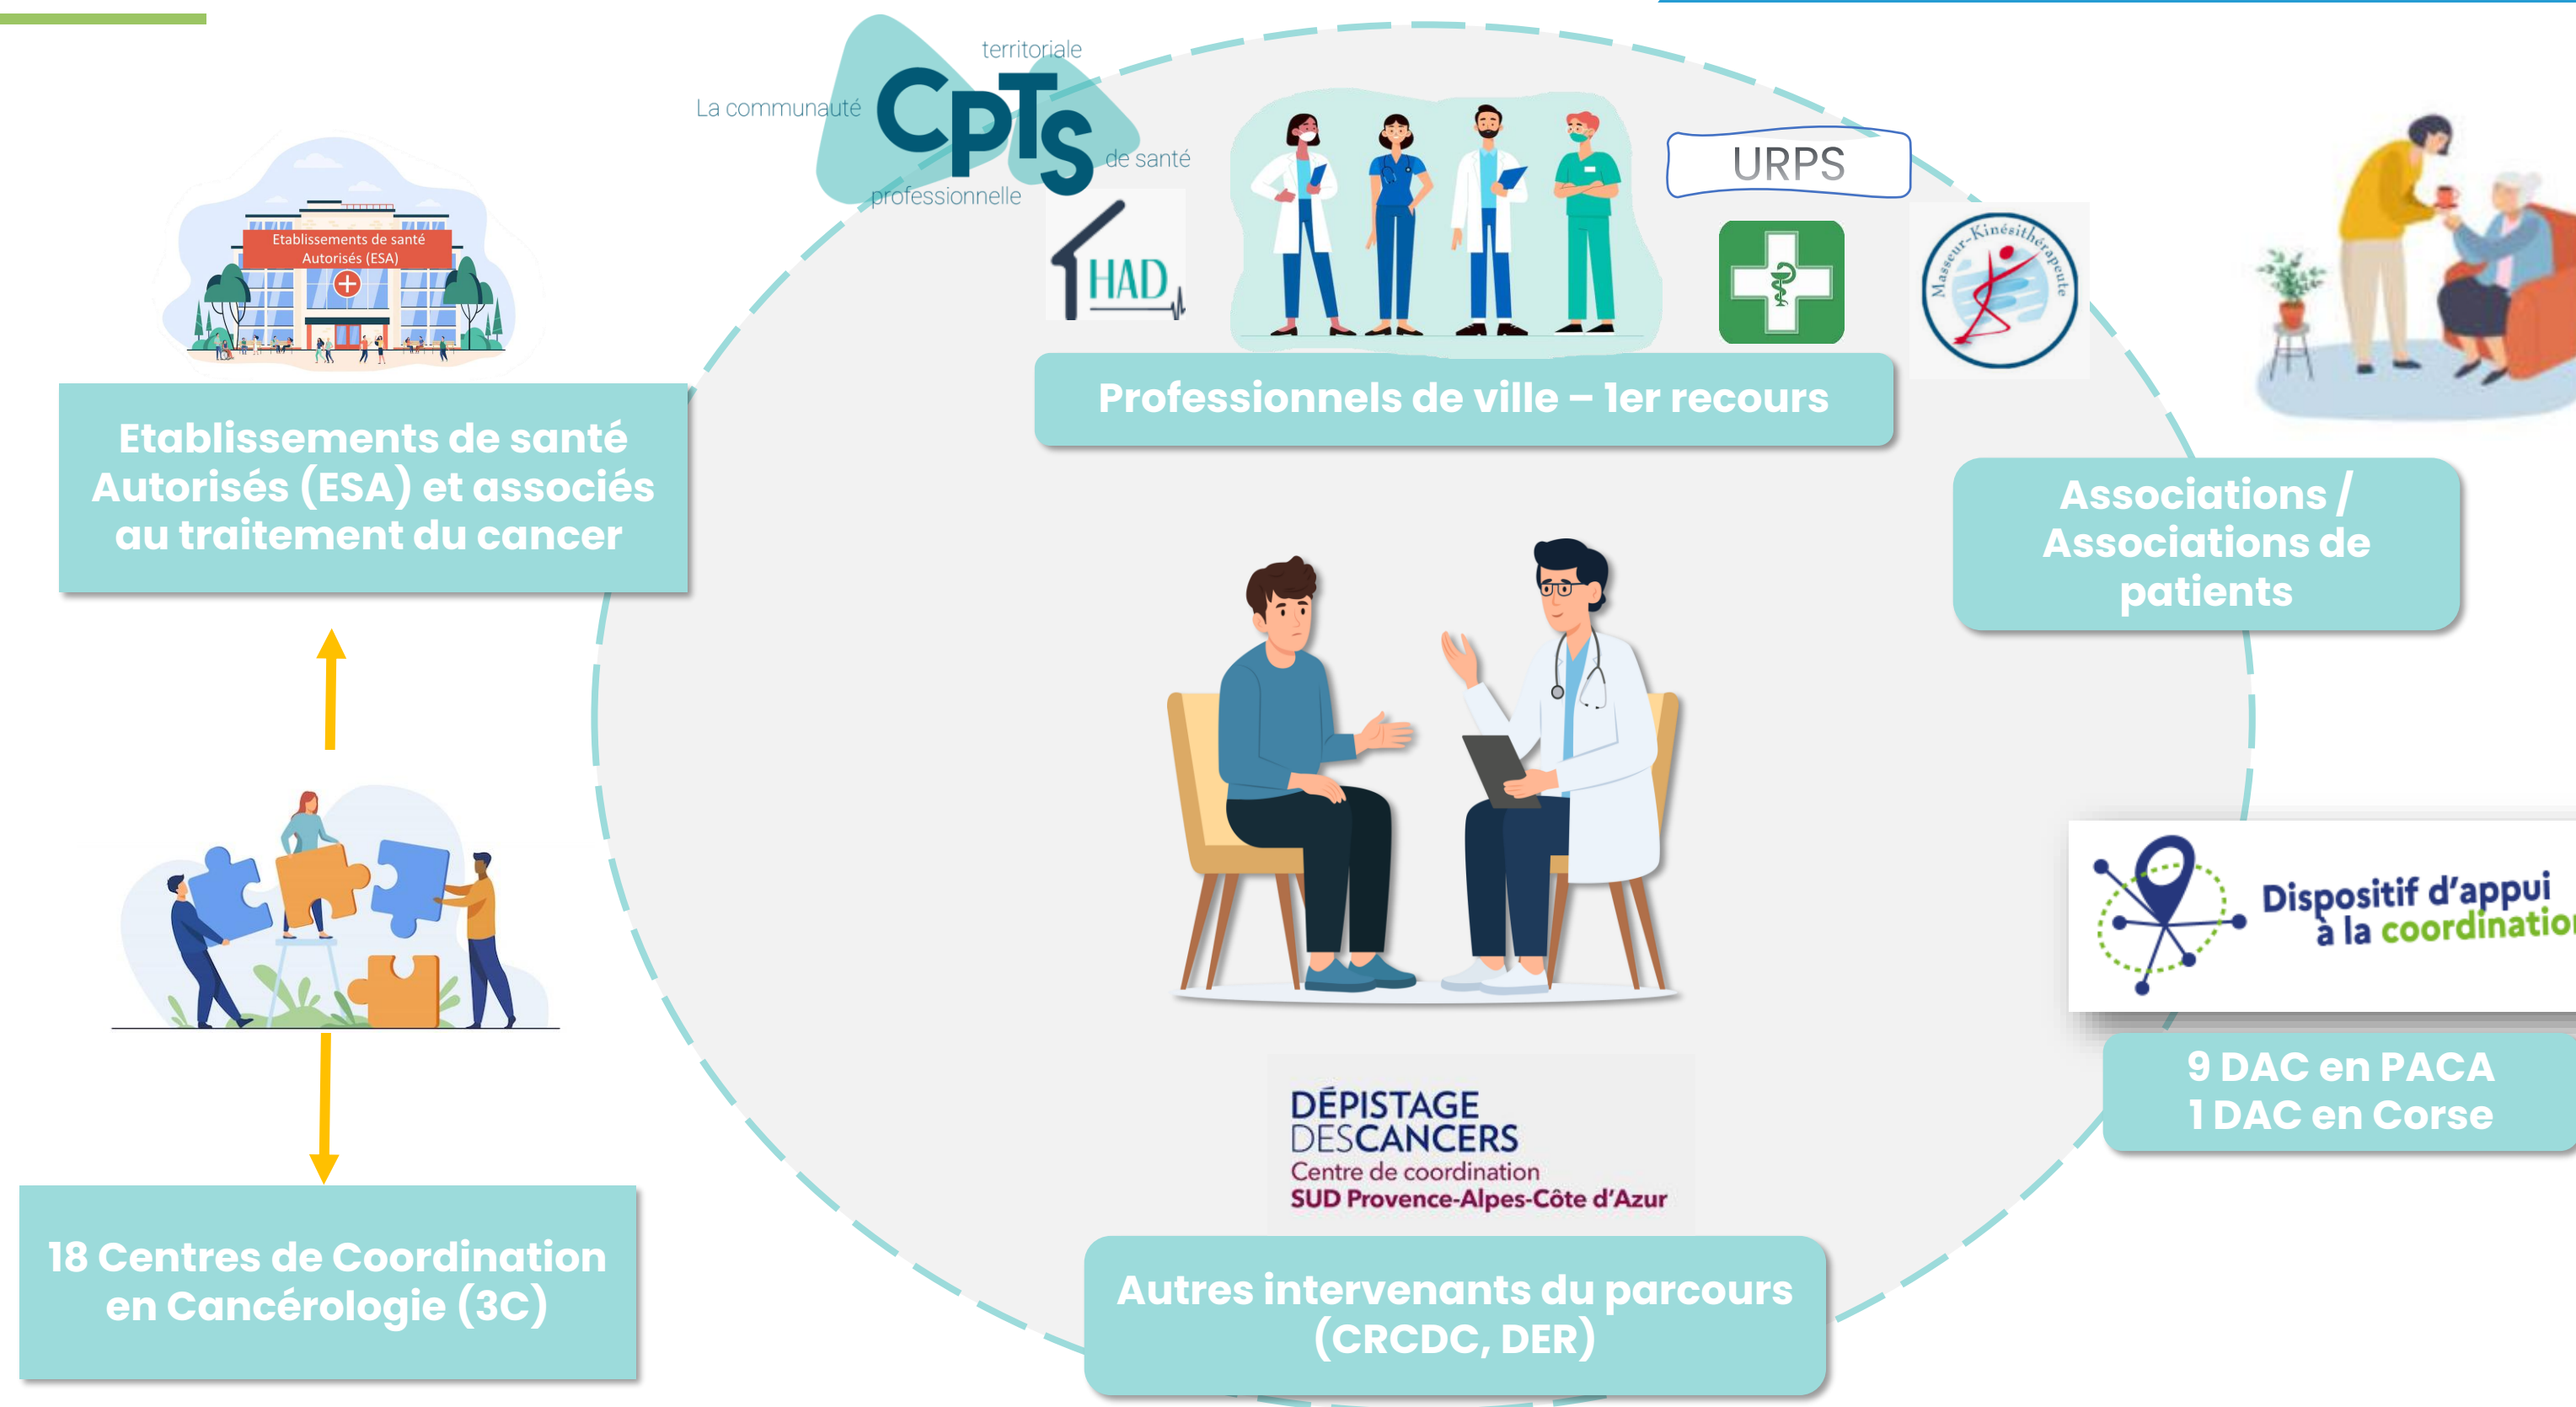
Etablissements de santé Autorisés (ESA)

La communauté CPTS territoriale professionnelle de santé

HAD

URPS

Masseur-Kinésithérapeute

Professionnels de ville – 1er recours

Etablissements de santé Autorisés (ESA) et associés au traitement du cancer

Associations / Associations de patients

Dispositif d'appui à la coordinatio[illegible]

9 DAC en PACA
1 DAC en Corse

DÉPISTAGE DES CANCERS
Centre de coordination
SUD Provence-Alpes-Côte d'Azur

18 Centres de Coordination en Cancérologie (3C)

Autres intervenants du parcours (CRCDC, DER)